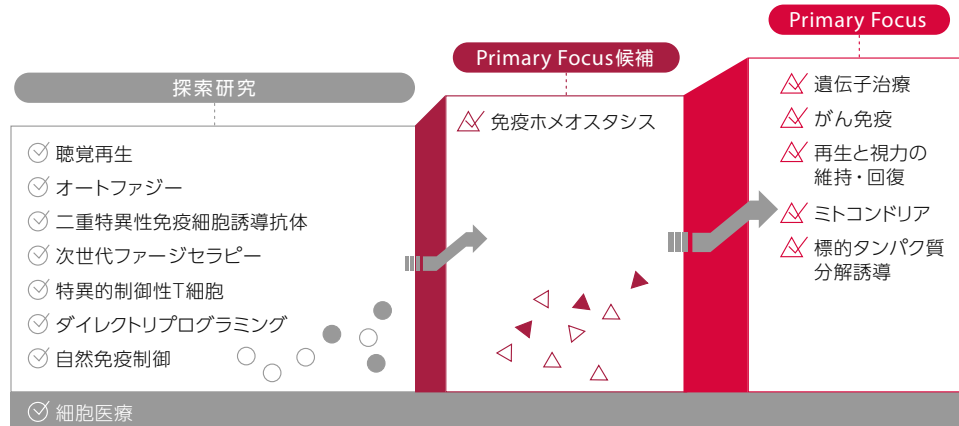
Primary Focus

Primary Focus候補

探索研究

聴覚再生
オートファジー
二重特異性免疫細胞誘導抗体
次世代ファージセラピー
特異的制御性T細胞
ダイレクトリプログラミング
自然免疫制御

免疫ホメオスタシス

遺伝子治療
がん免疫
再生と視力の維持・回復
ミトコンドリア
標的タンパク質分解誘導

細胞医療